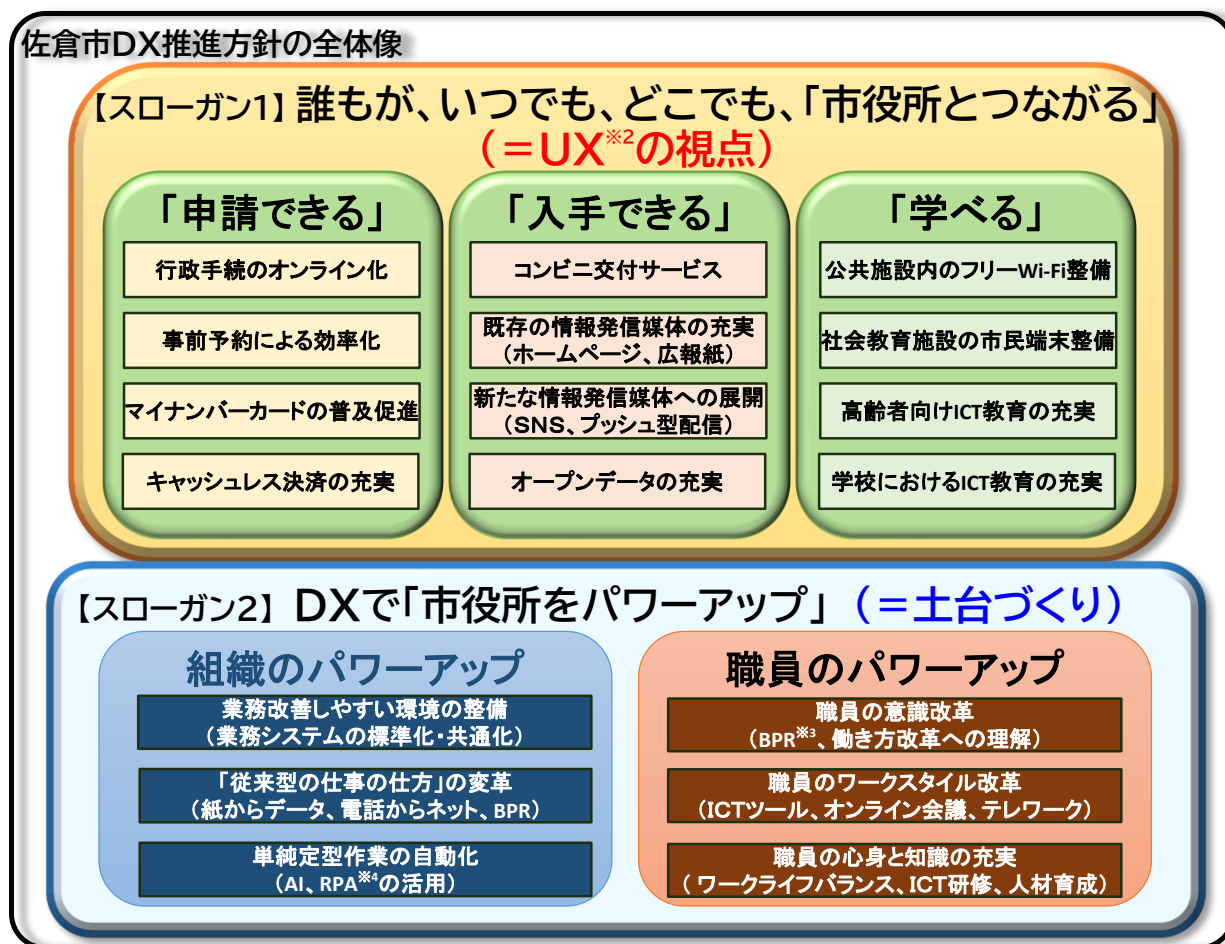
佐倉市DX推進方針の全体像

【スローガン1】誰もが、いつでも、どこでも、「市役所とつながる」
（＝UX$^{※2}$の視点）

「申請できる」

行政手続のオンライン化

事前予約による効率化

マイナンバーカードの普及促進

キャッシュレス決済の充実

「入手できる」

コンビニ交付サービス

既存の情報発信媒体の充実（ホームページ、広報紙）

新たな情報発信媒体への展開（SNS、プッシュ型配信）

オープンデータの充実

「学べる」

公共施設内のフリーWi-Fi整備

社会教育施設の市民端末整備

高齢者向けICT教育の充実

学校におけるICT教育の充実

【スローガン2】DXで「市役所をパワーアップ」（＝土台づくり）

組織のパワーアップ

業務改善しやすい環境の整備（業務システムの標準化・共通化）

「従来型の仕事の仕方」の変革（紙からデータ、電話からネット、BPR）

単純定型作業の自動化（AI、RPA$^{※4}$の活用）

職員のパワーアップ

職員の意識改革（BPR$^{※3}$、働き方改革への理解）

職員のワークスタイル改革（ICTツール、オンライン会議、テレワーク）

職員の心身と知識の充実（ワークライフバランス、ICT研修、人材育成）